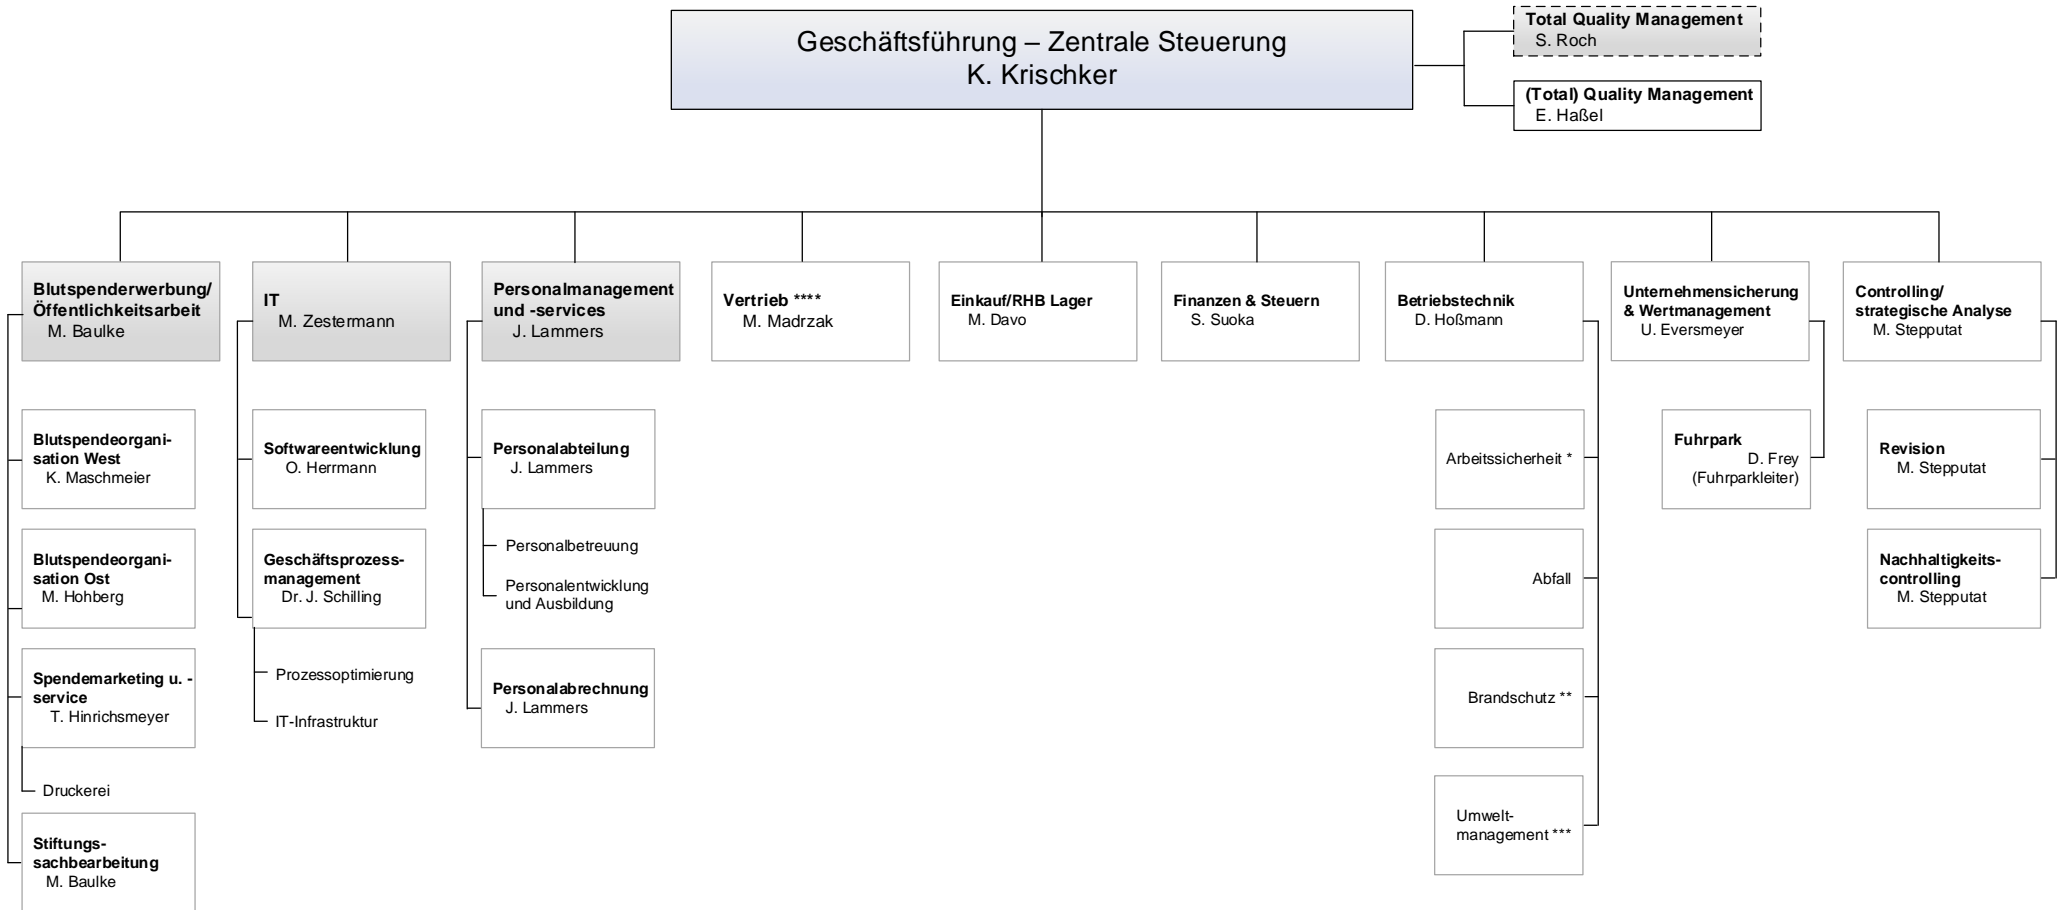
Geschäftsführung – Zentrale Steuerung
K. Krischker

Total Quality Management
S. Roch

(Total) Quality Management
E. Haßel

Blutspenderwerbung/ Öffentlichkeitsarbeit
M. Baulke

Blutspendeorganisation West
K. Maschmeier

Blutspendeorganisation Ost
M. Hohberg

Spendemarketing u. -service
T. Hinrichsmeyer

Druckerei

Stiftungssachbearbeitung
M. Baulke

IT
M. Zestermann

Softwareentwicklung
O. Herrmann

Geschäftsprozessmanagement
Dr. J. Schilling

Prozessoptimierung

IT-Infrastruktur

Personalmanagement und -services
J. Lammers

Personalabteilung
J. Lammers

Personalbetreuung

Personalentwicklung und Ausbildung

Personalabrechnung
J. Lammers

Vertrieb ****
M. Madrzak

Einkauf/RHB Lager
M. Davo

Finanzen & Steuern
S. Suoka

Betriebstechnik
D. Hoßmann

Arbeitssicherheit *

Abfall

Brandschutz **

Umweltmanagement ***

Unternehmensicherung & Wertmanagement
U. Eversmeyer

Fuhrpark
D. Frey
(Fuhrparkleiter)

Controlling/ strategische Analyse
M. Stepputat

Revision
M. Stepputat

Nachhaltigkeitscontrolling
M. Stepputat